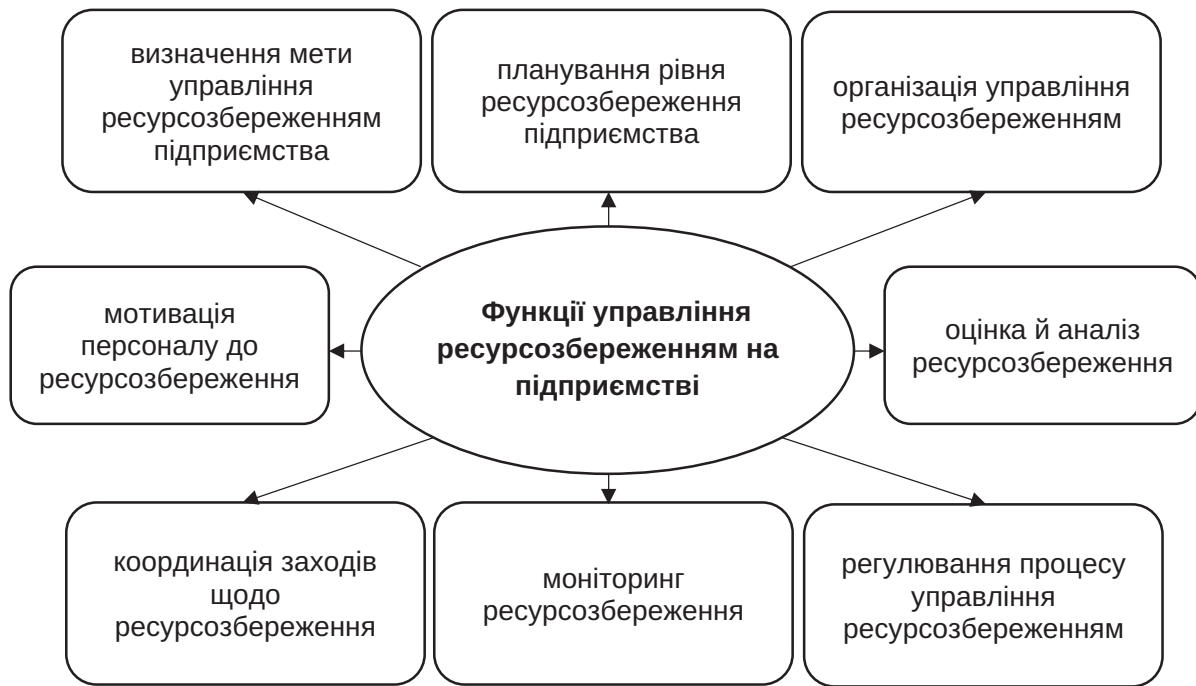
визначення мети управління ресурсозбереженням підприємства

планування рівня ресурсозбереження підприємства

організація управління ресурсозбереженням

мотивація персоналу до ресурсозбереження

**Функції управління ресурсозбереженням на підприємстві**

оцінка й аналіз ресурсозбереження

координація заходів щодо ресурсозбереження

моніторинг ресурсозбереження

регулювання процесу управління ресурсозбереженням